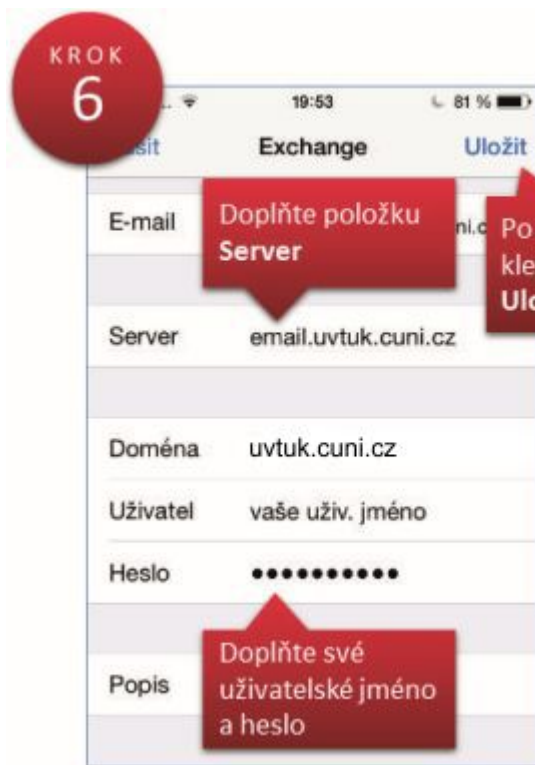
KROK
6

19:53
81 %

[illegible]sit
Exchange
Uložit

E-mail
Doplňte položku **Server**
ni.c

Po
kle
Ulo

Server
email.uvtuk.cuni.cz

Doména
uvtuk.cuni.cz

Uživatel
vaše uživ. jméno

Heslo
••••••••••

Popis
Doplňte své uživatelské jméno a heslo